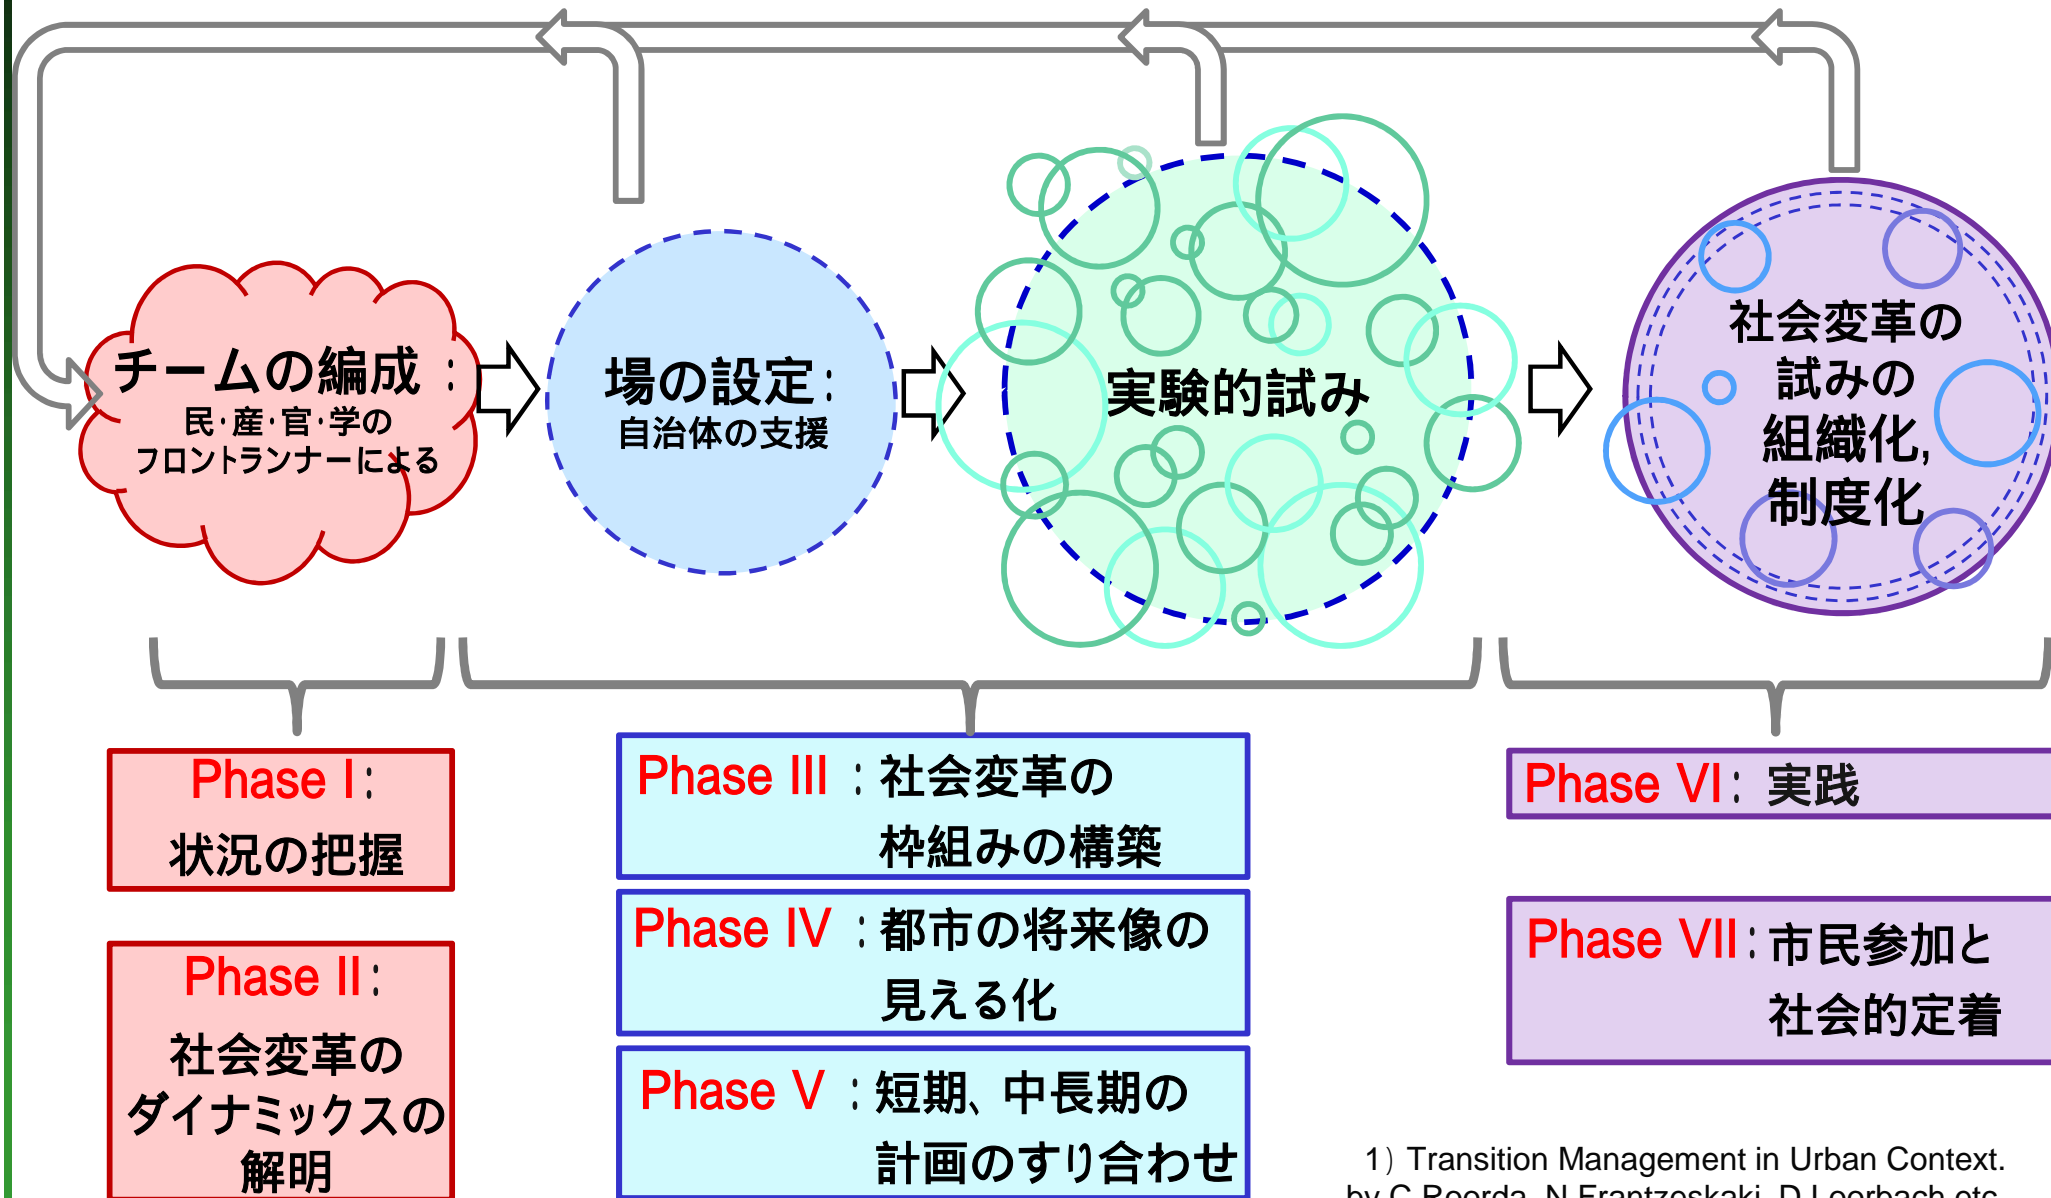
チームの編成：
民·産·官·学の
フロントランナーによる

場の設定：
自治体の支援

実験的試み

社会変革の
試みの
組織化,
制度化

Phase I：
状況の把握

Phase II：
社会変革の
ダイナミックスの
解明

Phase III：社会変革の
枠組みの構築

Phase IV：都市の将来像の
見える化

Phase V：短期、中長期の
計画のすり合わせ

Phase VI：実践

Phase VII：市民参加と
社会的定着

1）Transition Management in Urban Context.
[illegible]